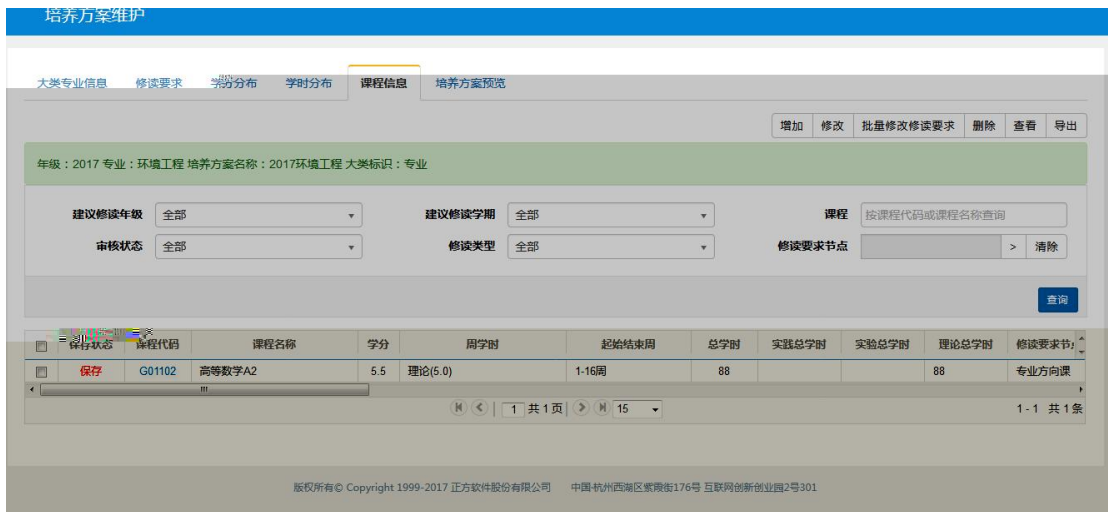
培养方案维护

大类专业信息　修读要求　学分分布　学时分布　课程信息　培养方案预览

增加　修改　批量修改修读要求　删除　查看　导出

年级：2017 专业：环境工程 培养方案名称：2017环境工程 大类标识：专业

建议修读年级　全部
建议修读学期　全部
课程　按课程代码或课程名称查询
审核状态　全部
修读类型　全部
修读要求节点　>　清除

查询

| | 操作状态 | 课程代码 | 课程名称 | 学分 | 周学时 | 起始结束周 | 总学时 | 实践总学时 | 实验总学时 | 理论总学时 | 修读要求节 |
|---|---|---|---|---|---|---|---|---|---|---|---|
| | 保存 | G01102 | 高等数学A2 | 5.5 | 理论(5.0) | 1-16周 | 88 | | | 88 | 专业方向课 |

1 共1页　15

1-1 共1条

版权所有© Copyright 1999-2017 正方软件股份有限公司　中国·杭州西湖区紫霞街176号 互联网创新创业园2号301